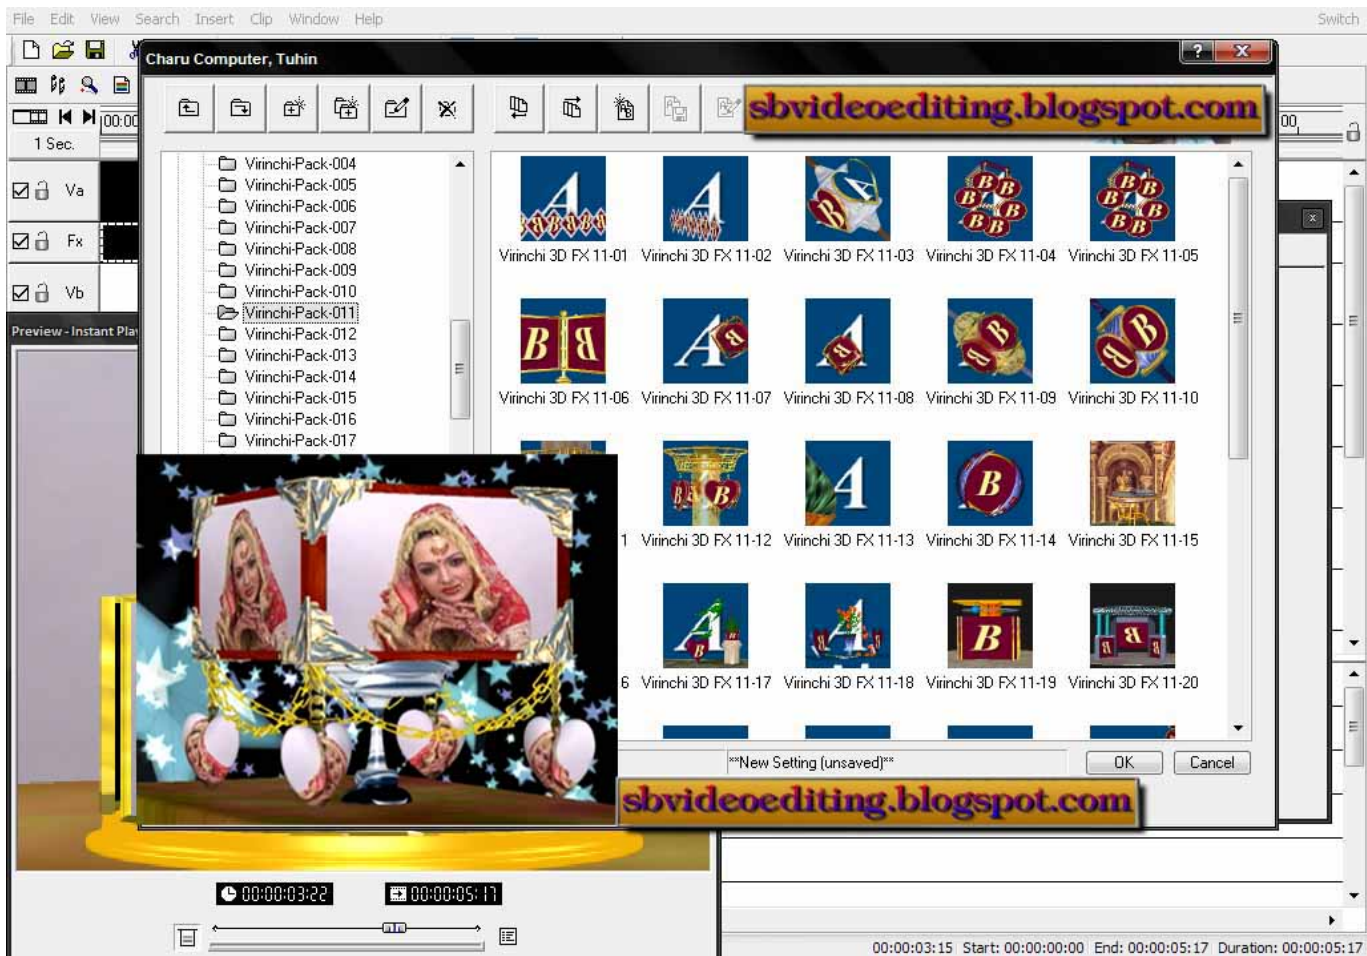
File Edit View Search Insert Clip Window Help

Switch

Charu Computer, Tuhin

sbvideoediting.blogspot.com

00:00

1 Sec.

Va

Fx

Vb

Preview - Instant Play

Virinchi-Pack-004
Virinchi-Pack-005
Virinchi-Pack-006
Virinchi-Pack-007
Virinchi-Pack-008
Virinchi-Pack-009
Virinchi-Pack-010
Virinchi-Pack-011
Virinchi-Pack-012
Virinchi-Pack-013
Virinchi-Pack-014
Virinchi-Pack-015
Virinchi-Pack-016
Virinchi-Pack-017

Virinchi 3D FX 11-01
Virinchi 3D FX 11-02
Virinchi 3D FX 11-03
Virinchi 3D FX 11-04
Virinchi 3D FX 11-05
Virinchi 3D FX 11-06
Virinchi 3D FX 11-07
Virinchi 3D FX 11-08
Virinchi 3D FX 11-09
Virinchi 3D FX 11-10
1
Virinchi 3D FX 11-12
Virinchi 3D FX 11-13
Virinchi 3D FX 11-14
Virinchi 3D FX 11-15
6
Virinchi 3D FX 11-17
Virinchi 3D FX 11-18
Virinchi 3D FX 11-19
Virinchi 3D FX 11-20

**New Setting (unsaved)**

OK

Cancel

sbvideoediting.blogspot.com

00:00:03:22

00:00:05:17

00:00:03:15 Start: 00:00:00:00 End: 00:00:05:17 Duration: 00:00:05:17